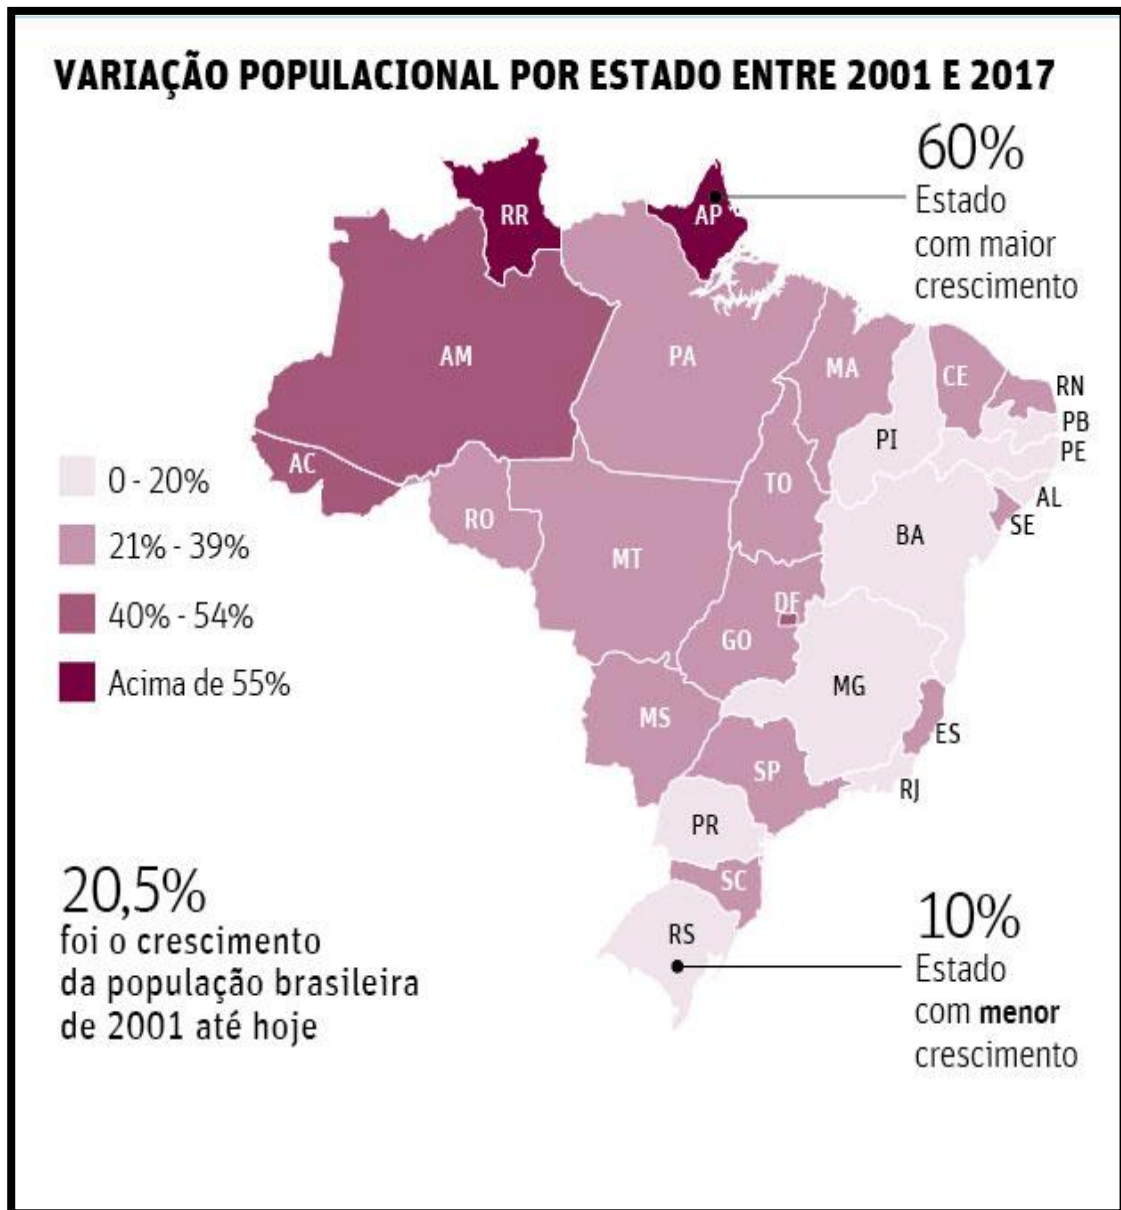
VARIAÇÃO POPULACIONAL POR ESTADO ENTRE 2001 E 2017

60%
Estado com maior crescimento

RR
AP
AM
PA
MA
CE
RN
PB
PE
PI
AL
SE
AC
TO
BA
RO
MT
DF
GO
MG
ES
MS
SP
RJ
PR
SC
RS

0 - 20%
21% - 39%
40% - 54%
Acima de 55%

20,5%
foi o crescimento da população brasileira de 2001 até hoje

10%
Estado com **menor** crescimento